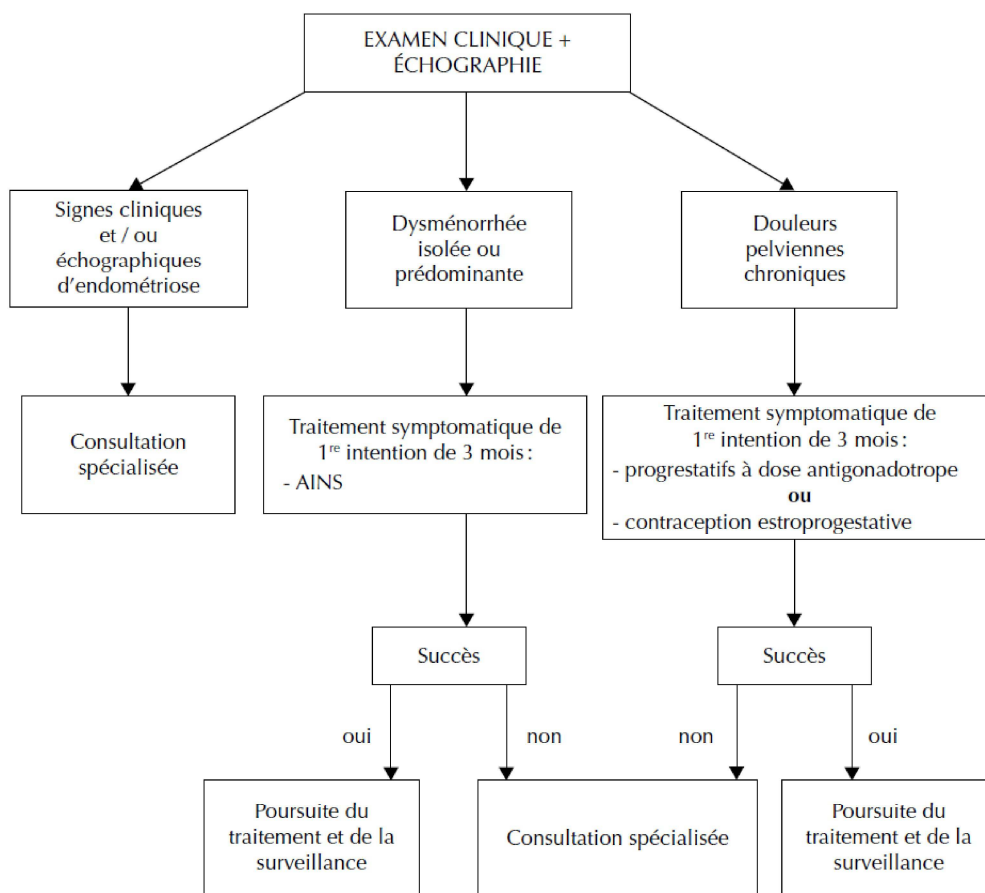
EXAMEN CLINIQUE + ÉCHOGRAPHIE

Signes cliniques et / ou échographiques d'endométriose

Dysménorrhée isolée ou prédominante

Douleurs pelviennes chroniques

Consultation spécialisée

Traitement symptomatique de 1$^{re}$ intention de 3 mois :
- AINS

Traitement symptomatique de 1$^{re}$ intention de 3 mois :
- progrestatifs à dose antigonadotrope
ou
- contraception estroprogestative

Succès

Succès

oui

non

non

oui

Poursuite du traitement et de la surveillance

Consultation spécialisée

Poursuite du traitement et de la surveillance